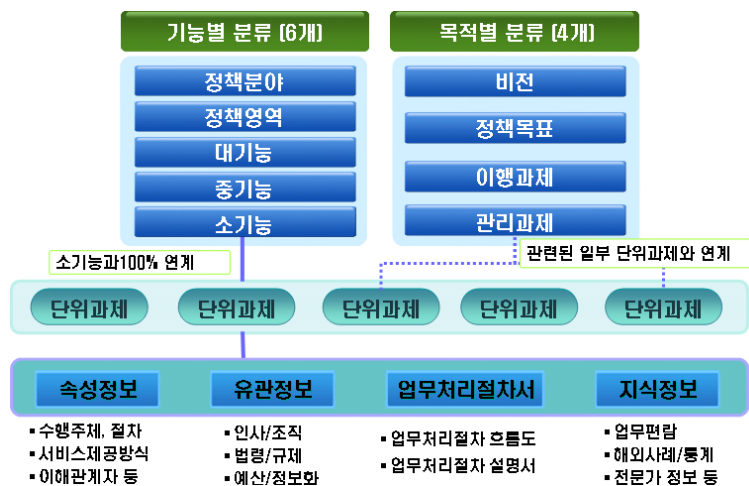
기능별 분류 (6개)

정책분야
정책영역
대기능
중기능
소기능

목적별 분류 (4개)

비전
정책목표
이행과제
관리과제

소기능과100% 연계

관련된 일부 단위과제와 연계

단위과제 단위과제 단위과제 단위과제 단위과제

속성정보
▪ 수행주체, 절차
▪ 서비스제공방식
▪ 이해관계자 등

유관정보
▪ 인사/조직
▪ 법령/규제
▪ 예산/정보화

업무처리절차서
▪ 업무처리절차 흐름도
▪ 업무처리절차 설명서

지식정보
▪ 업무편람
▪ 해외사례/통계
▪ 전문가 정보 등